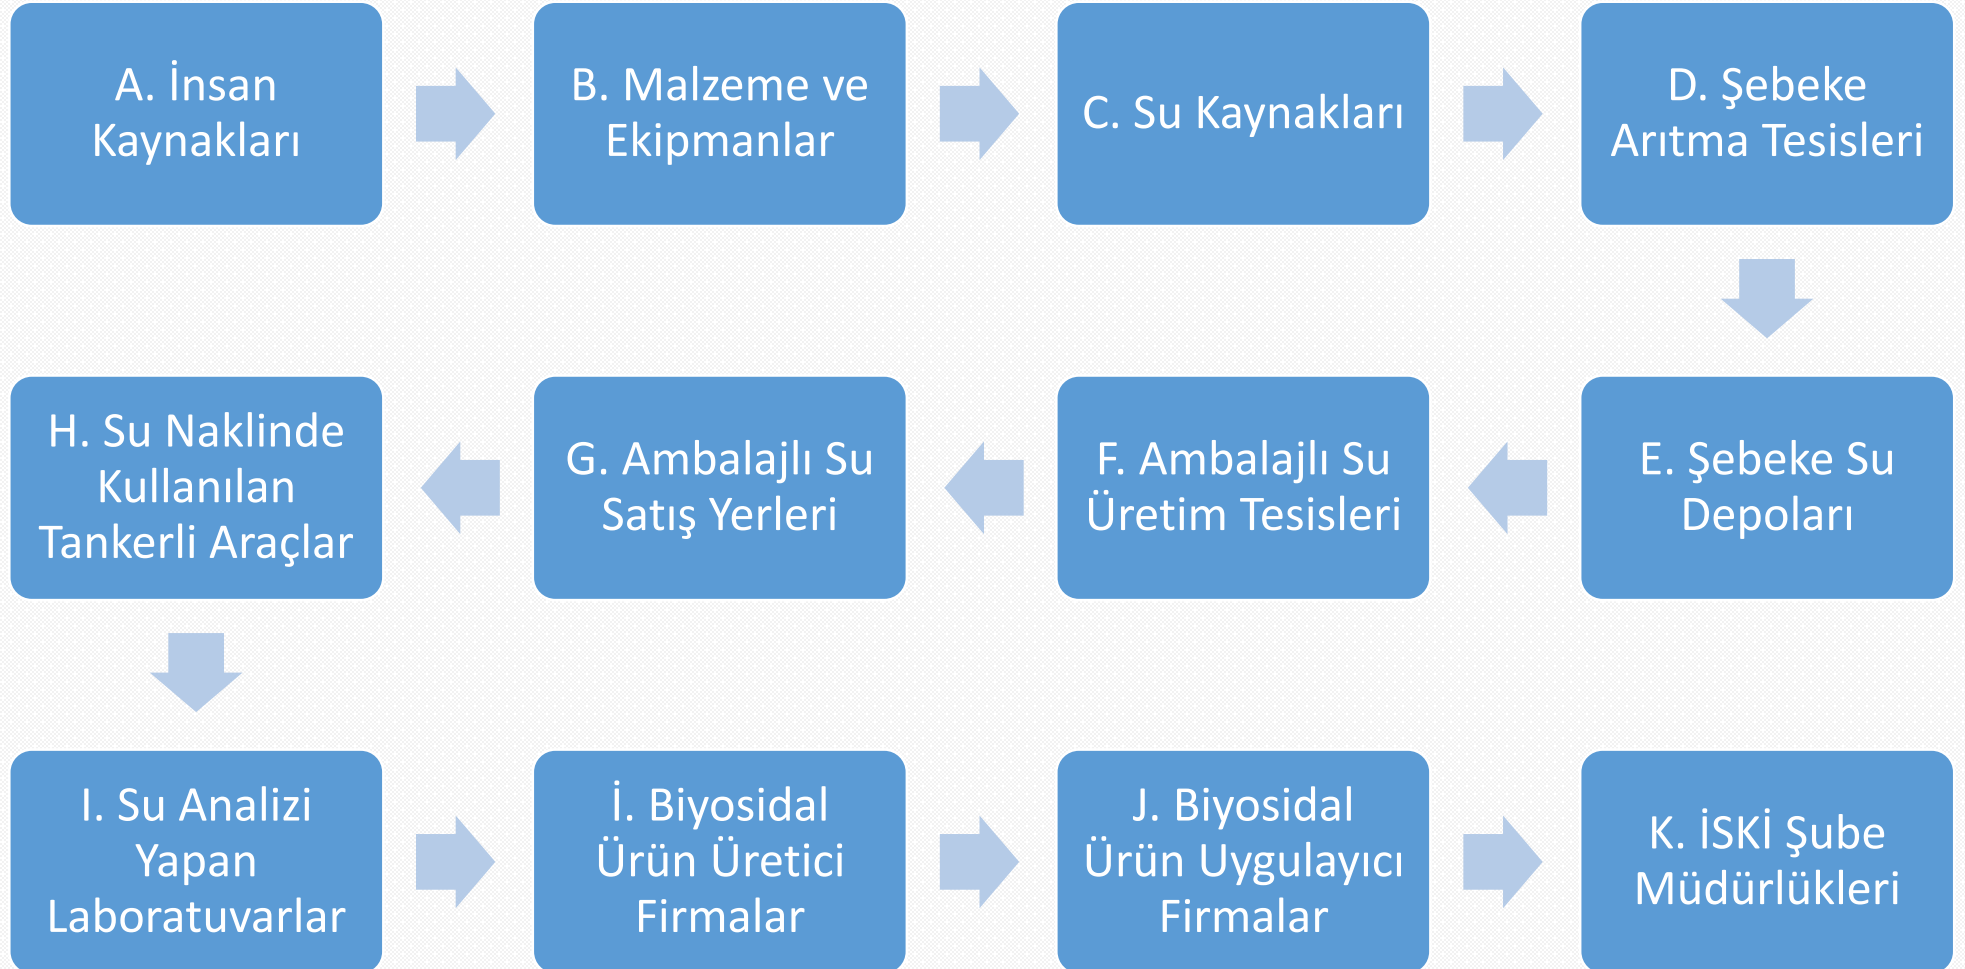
A. İnsan Kaynakları

B. Malzeme ve Ekipmanlar

C. Su Kaynakları

D. Şebeke Arıtma Tesisleri

E. Şebeke Su Depoları

F. Ambalajlı Su Üretim Tesisleri

G. Ambalajlı Su Satış Yerleri

H. Su Naklinde Kullanılan Tankerli Araçlar

I. Su Analizi Yapan Laboratuvarlar

İ. Biyosidal Ürün Üretici Firmalar

J. Biyosidal Ürün Uygulayıcı Firmalar

K. İSKİ Şube Müdürlükleri